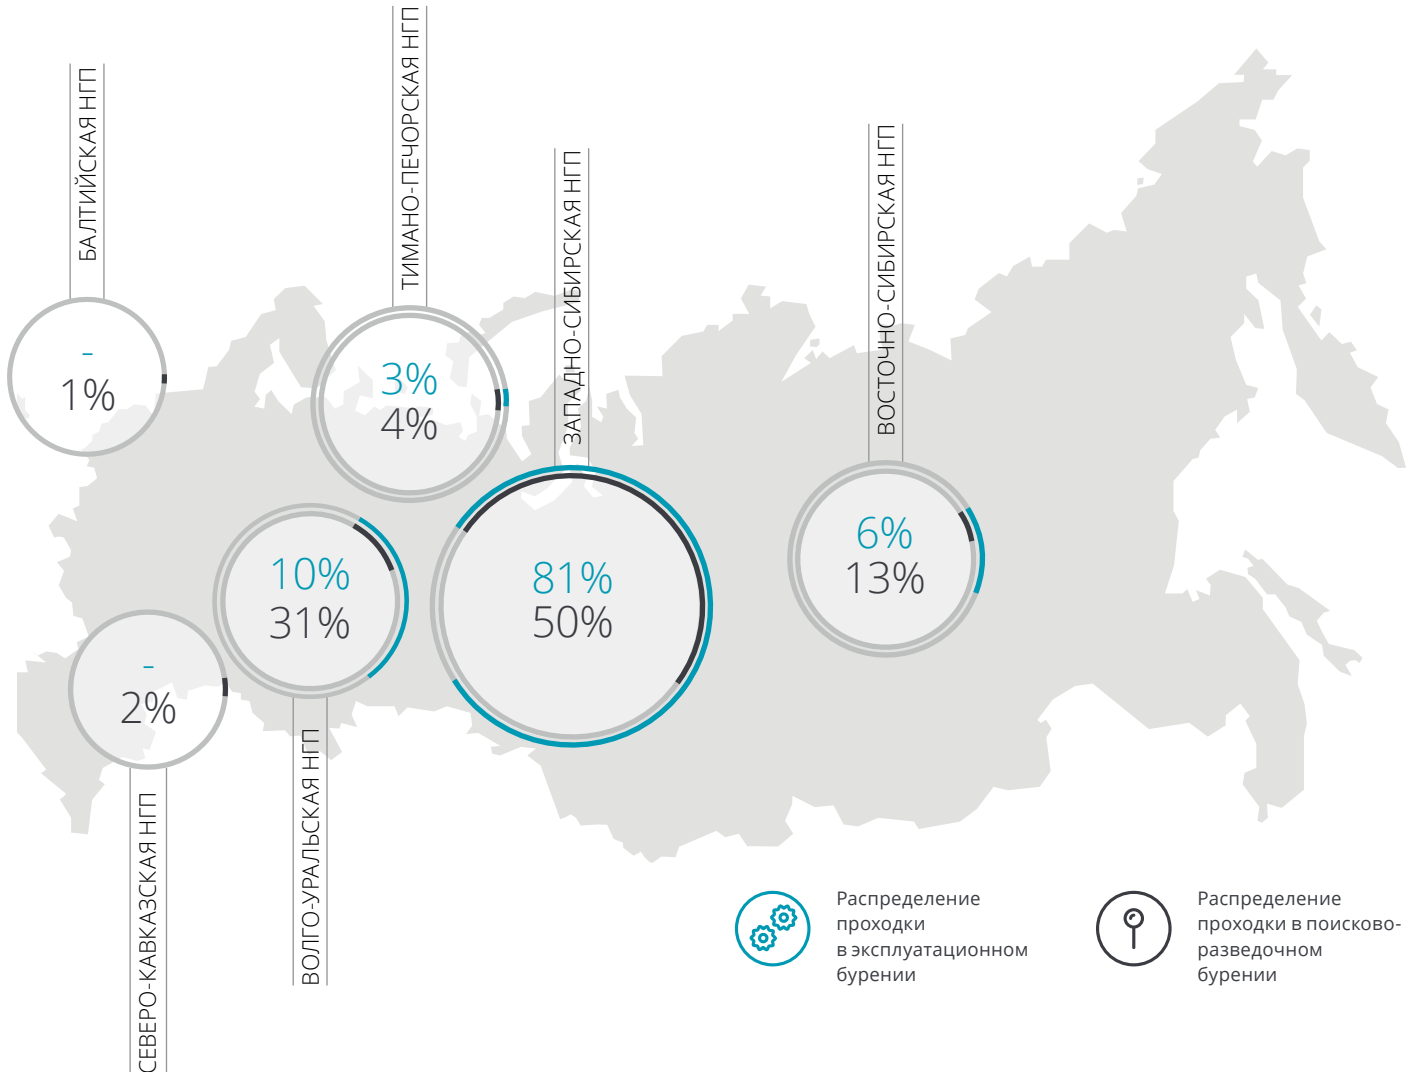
БАЛТИЙСКАЯ НГП
-
1%

ТИМАНО-ПЕЧОРСКАЯ НГП
3%
4%

ЗАПАДНО-СИБИРСКАЯ НГП
81%
50%

ВОСТОЧНО-СИБИРСКАЯ НГП
6%
13%

10%
31%
ВОЛГО-УРАЛЬСКАЯ НГП

-
2%
СЕВЕРО-КАВКАЗСКАЯ НГП

Распределение проходки в эксплуатационном бурении

Распределение проходки в поисково-разведочном бурении